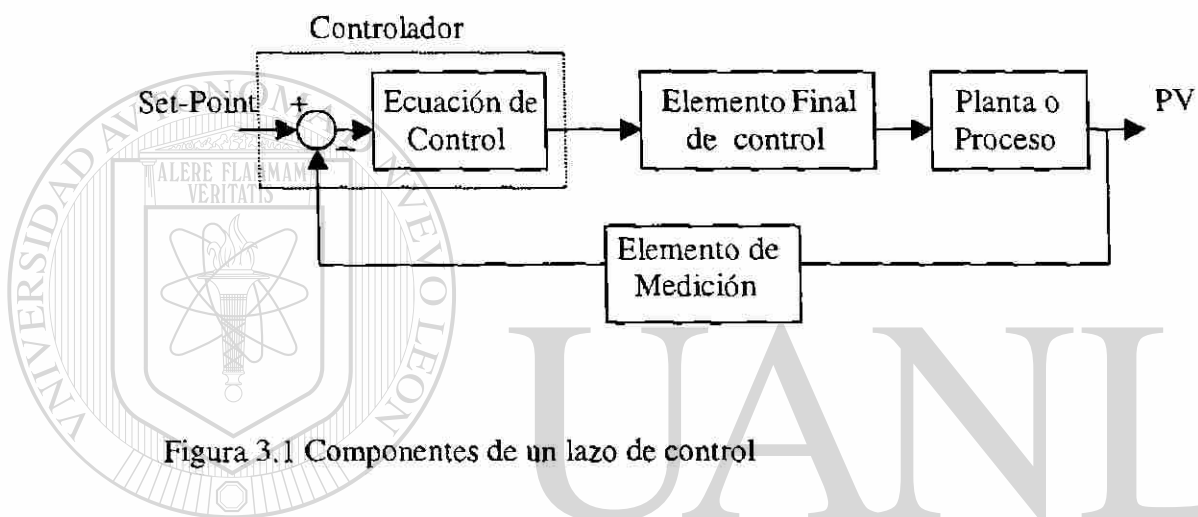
Controlador

Set-Point

+

−

Ecuación de Control

Elemento Final de control

Planta o Proceso

PV

Elemento de Medición

UNIVERSIDAD AUTÓNOMA DE NUEVO LEÓN

ALERE FLAMMAM VERITATIS

UANL

Figura 3.1 Componentes de un lazo de control